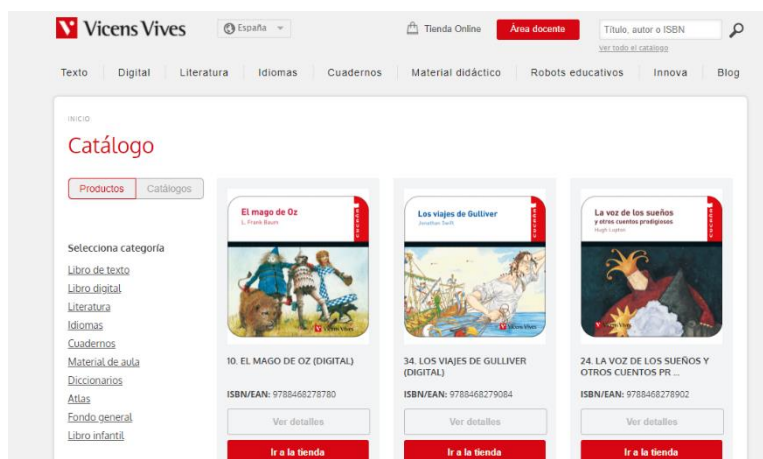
Vicens Vives

España

Tienda Online

Área docente

Título, autor o ISBN

Ver todo el catálogo

Texto Digital Literatura Idiomas Cuadernos Material didáctico Robots educativos Innova Blog

INICIO

Catálogo

Productos Catálogos

Selecciona categoría

Libro de texto
Libro digital
Literatura
Idiomas
Cuadernos
Material de aula
Diccionarios
Atlas
Fondo general
Libro infantil

El mago de Oz
L. Frank Baum
Vicens Vives

10. EL MAGO DE OZ (DIGITAL)

ISBN/EAN: 9788468278780

Ver detalles

Ir a la tienda

Los viajes de Gulliver
Jonathan Swift
Vicens Vives

34. LOS VIAJES DE GULLIVER (DIGITAL)

ISBN/EAN: 9788468279084

Ver detalles

Ir a la tienda

La voz de los sueños y otros cuentos prodigiosos
Hugh Lupton
Vicens Vives

24. LA VOZ DE LOS SUEÑOS Y OTROS CUENTOS PR ...

ISBN/EAN: 9788468278902

Ver detalles

Ir a la tienda